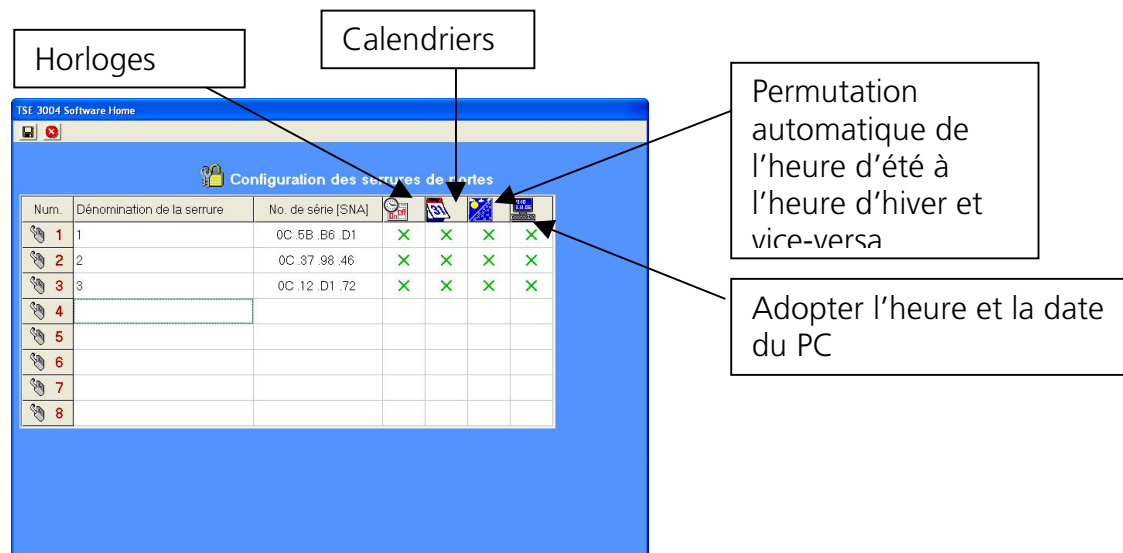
Horloges

Calendriers

Permutation automatique de l’heure d’été à l’heure d’hiver et vice-versa

Adopter l’heure et la date du PC

TSE 3004 Software Home

Configuration des serrures de portes

| Num. | Dénomination de la serrure | No. de série [SNA] | | | | |
|---|---|---|---|---|---|---|
| 1 | 1 | 0C .5B .B6 .D1 | ✕ | ✕ | ✕ | ✕ |
| 2 | 2 | 0C .37 .98 .46 | ✕ | ✕ | ✕ | ✕ |
| 3 | 3 | 0C .12 .D1 .72 | ✕ | ✕ | ✕ | ✕ |
| 4 | | | | | | |
| 5 | | | | | | |
| 6 | | | | | | |
| 7 | | | | | | |
| 8 | | | | | | |